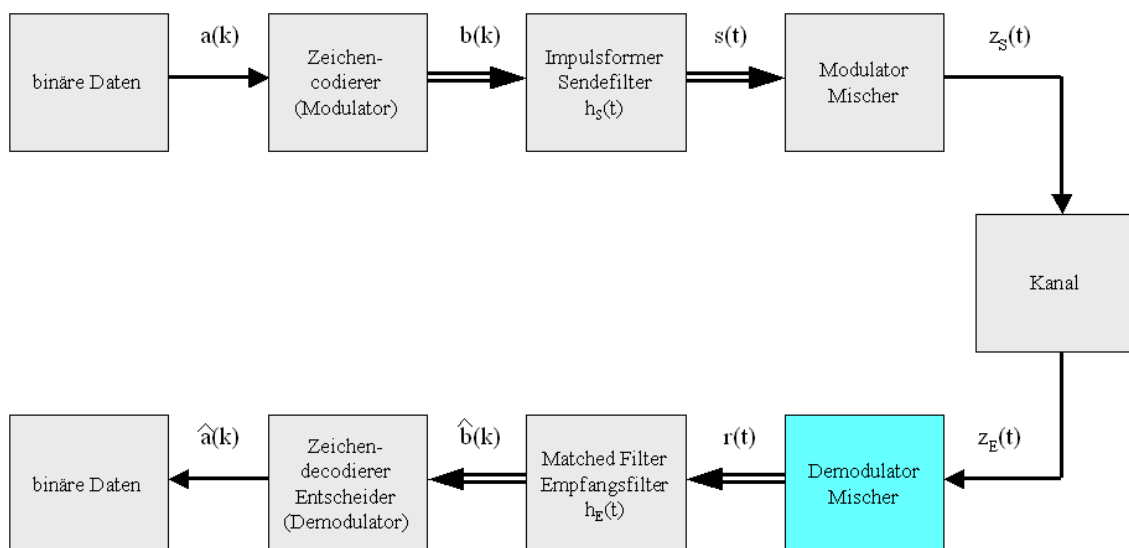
binäre Daten

$\mathbf{a(k)}$

Zeichen-codierer (Modulator)

$\mathbf{b(k)}$

Impulsformer Sendefilter $h_S(t)$

$\mathbf{s(t)}$

Modulator Mischer

$z_S\mathbf{(t)}$

Kanal

$z_E\mathbf{(t)}$

Demodulator Mischer

$\mathbf{r(t)}$

Matched Filter Empfangsfilter $h_E(t)$

$\hat{\mathbf{b}}\mathbf{(k)}$

Zeichen-decodierer Entscheider (Demodulator)

$\hat{\mathbf{a}}\mathbf{(k)}$

binäre Daten